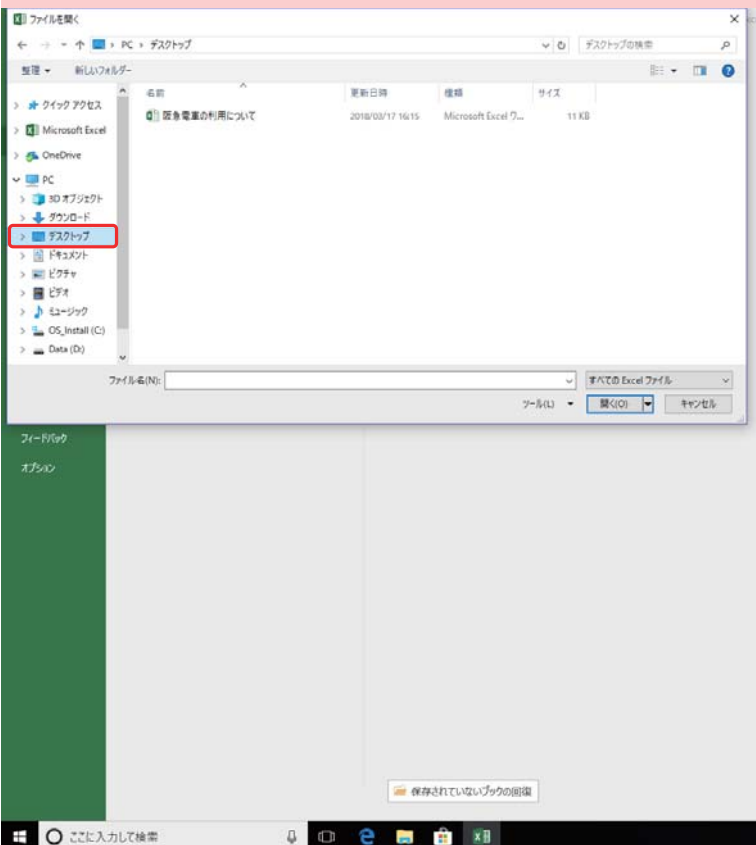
ファイルを開く

← → ↑ PC > デスクトップ

デスクトップの検索

整理 ▾ 新しいフォルダー

クイック アクセス
Microsoft Excel
OneDrive
PC
3D オブジェクト
ダウンロード
デスクトップ
ドキュメント
ピクチャ
ビデオ
ミュージック
OS_Install (C:)
Data (D:)

| 名前 | 更新日時 | 種類 | サイズ |
|---|---|---|---|
| 阪急電車の利用について | 2018/03/17 16:15 | Microsoft Excel ワ... | 11 KB |

ファイル名(N):

すべての Excel ファイル

ツール(L) ▾ 開く(O) キャンセル

フィードバック

オプション

保存されていないブックの回復

ここに入力して検索